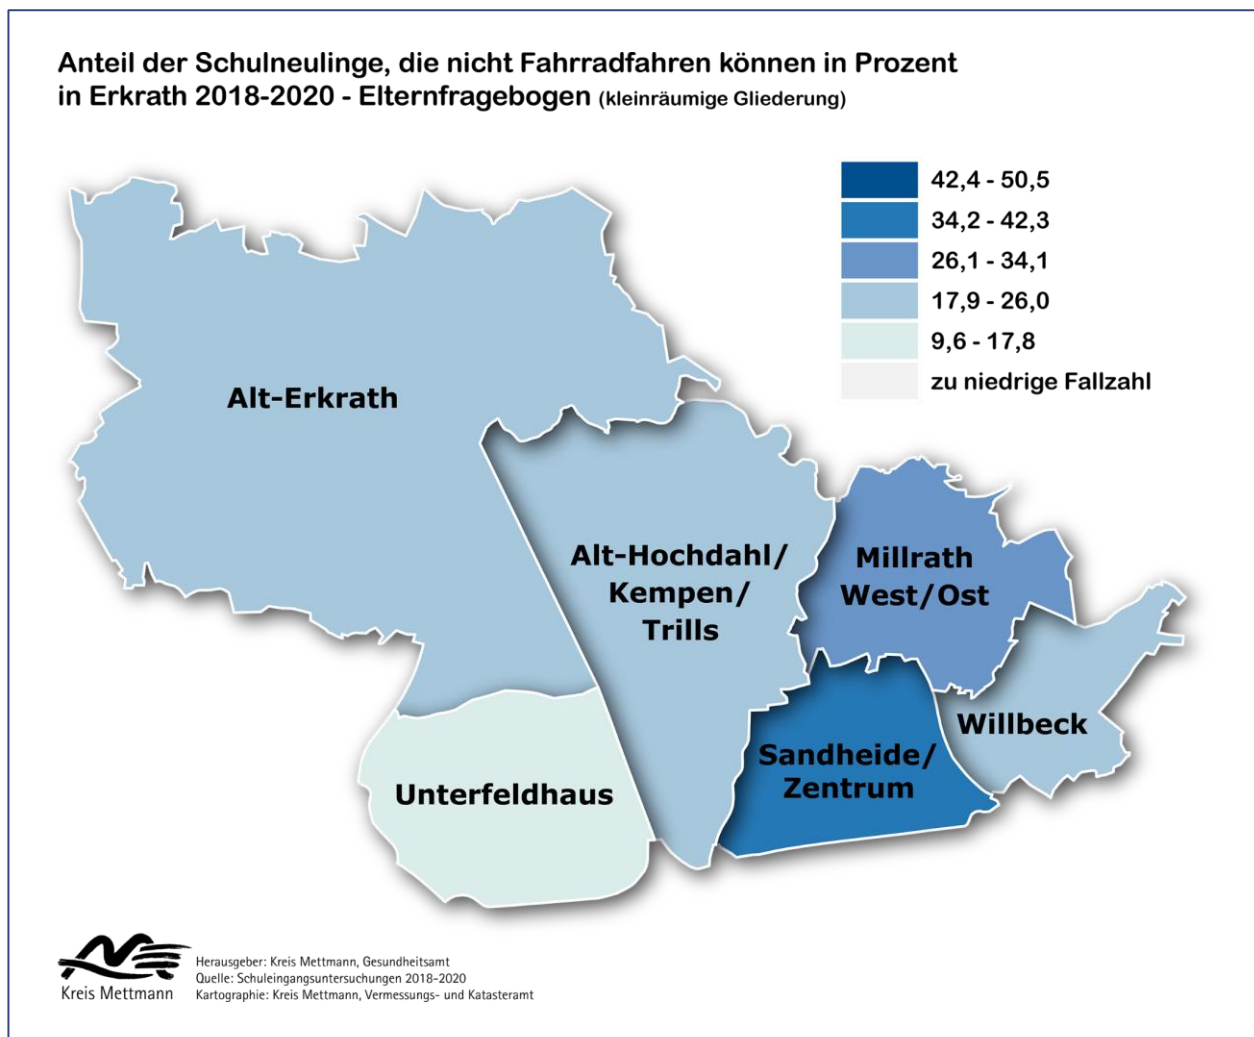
Anteil der Schulneulinge, die nicht Fahrradfahren können in Prozent in Erkrath 2018-2020 - Elternfragebogen (kleinräumige Gliederung)

42,4 - 50,5
34,2 - 42,3
26,1 - 34,1
17,9 - 26,0
9,6 - 17,8
zu niedrige Fallzahl

Alt-Erkrath

Alt-Hochdahl/ Kempen/ Trills

Millrath West/Ost

Willbeck

Sandheide/ Zentrum

Unterfeldhaus

Kreis Mettmann

Herausgeber: Kreis Mettmann, Gesundheitsamt
Quelle: Schuleingangsuntersuchungen 2018-2020
Kartographie: Kreis Mettmann, Vermessungs- und Katasteramt